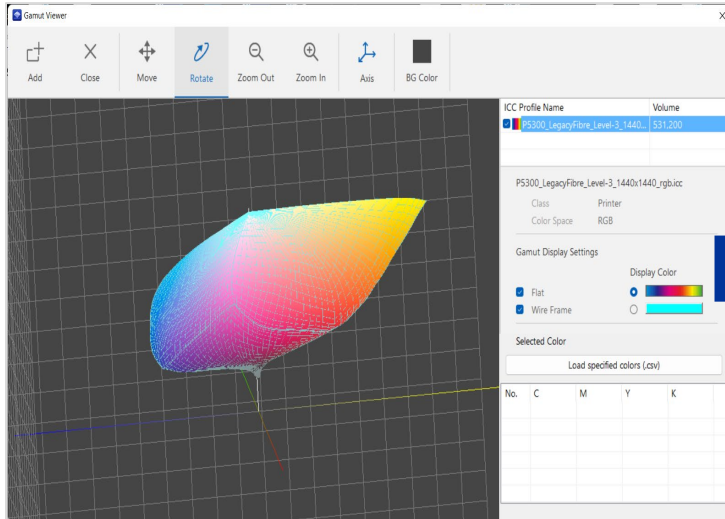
Gamut Viewer

Add Close Move Rotate Zoom Out Zoom In Axis BG Color

| ICC Profile Name | Volume |
|---|---|
| P5300_LegacyFibre_Level-3_1440... | 531,200 |

P5300_LegacyFibre_Level-3_1440x1440_rgb.icc

Class Printer

Color Space RGB

Gamut Display Settings

Display Color

Flat

Wire Frame

Selected Color

Load specified colors (.csv)

| No. | C | M | Y | K |
|---|---|---|---|---|